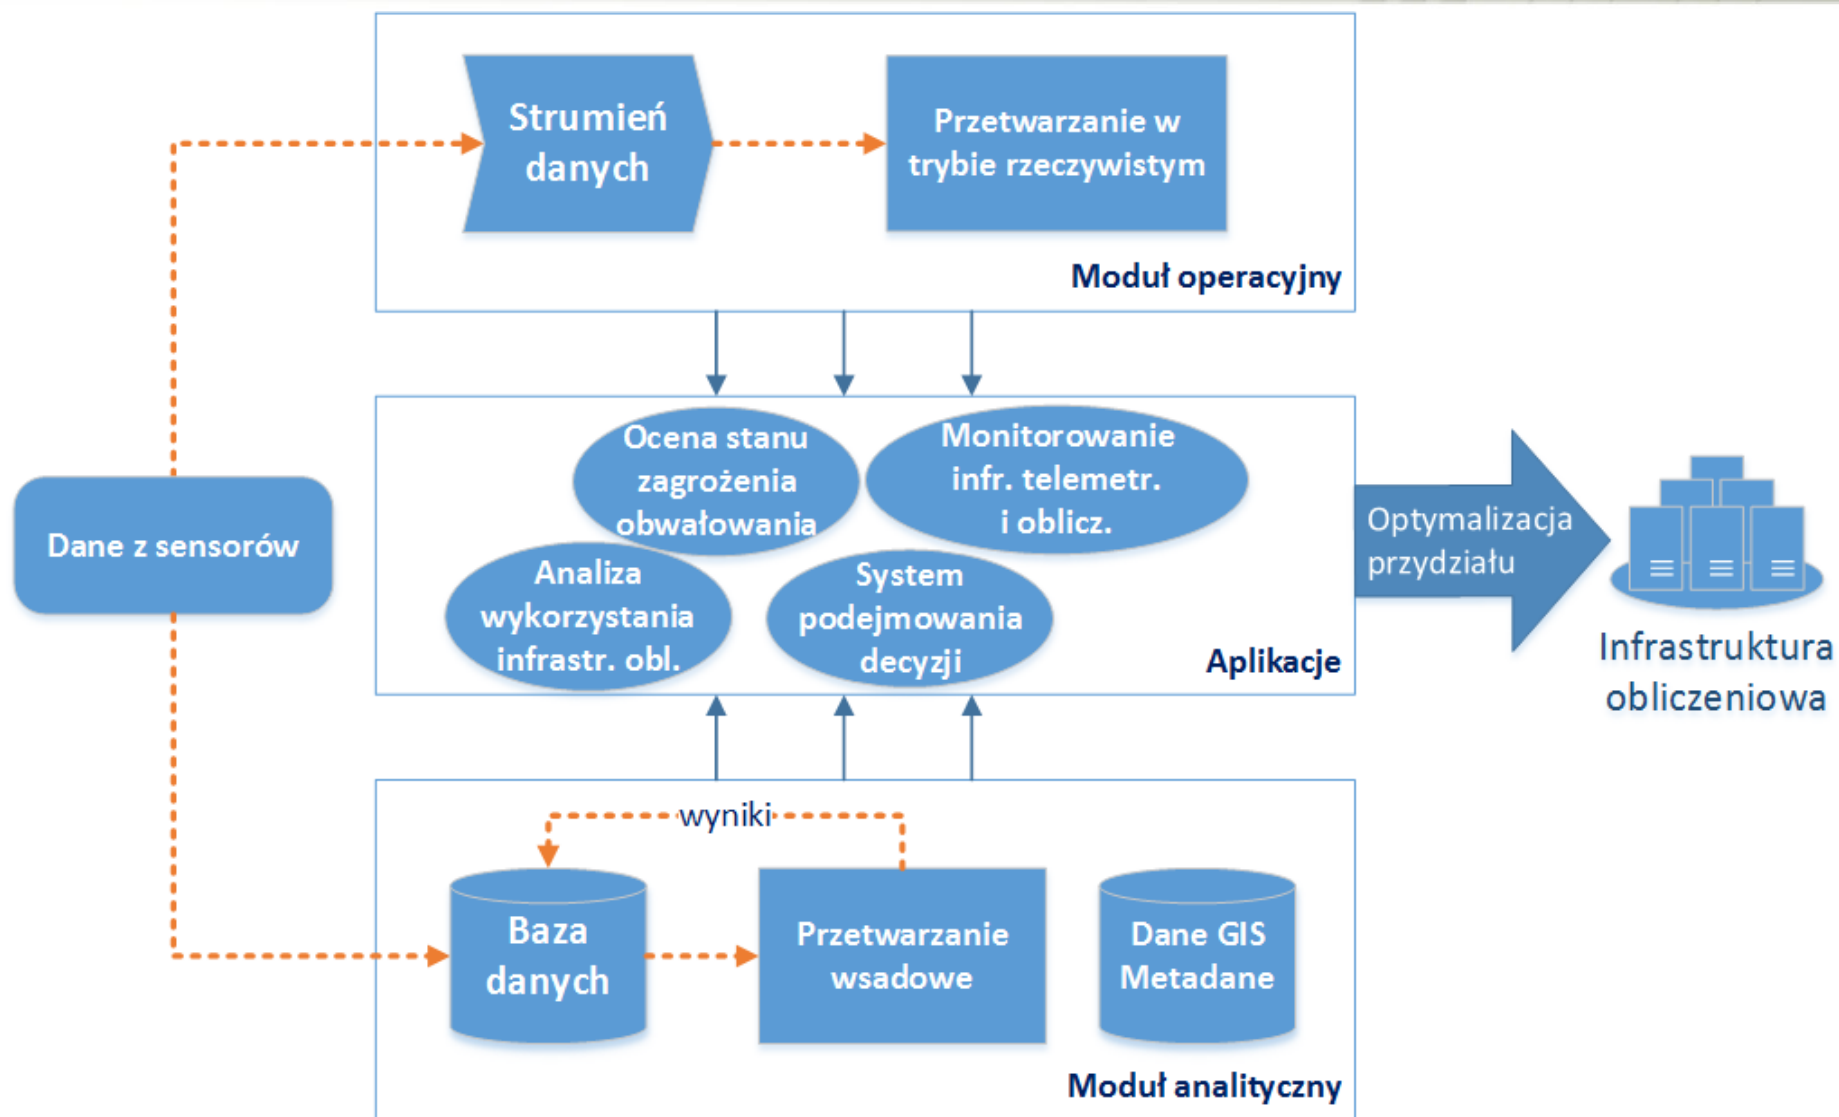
Strumień danych

Przetwarzanie w trybie rzeczywistym

Moduł operacyjny

Dane z sensorów

Ocena stanu zagrożenia obwałowania

Monitorowanie infr. telemetr. i oblicz.

Analiza wykorzystania infrastr. obl.

System podejmowania decyzji

Aplikacje

Optymalizacja przydziału

Infrastruktura obliczeniowa

wyniki

Baza danych

Przetwarzanie wsadowe

Dane GIS Metadane

Moduł analityczny